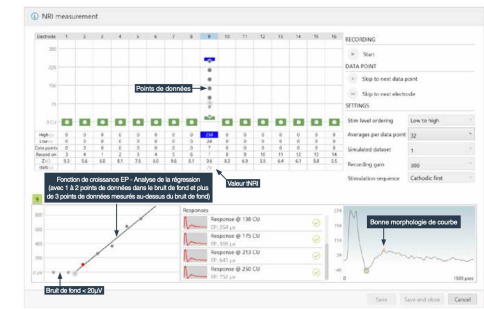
NRI measurement

Electrode 1 2 3 4 5 6 7 8 9 10 11 12 13 14 15 16

300
225
150
75
0 CU

Points de données

| High | 0 | 0 | 0 | 0 | 0 | 0 | 0 | 0 | 250 | 0 | 0 | 0 | 0 | 0 | 0 | 0 |
|---|---|---|---|---|---|---|---|---|---|---|---|---|---|---|---|---|
| Low | 0 | 0 | 0 | 0 | 0 | 0 | 0 | 0 | 24 | 0 | 0 | 0 | 0 | 0 | 0 | 0 |
| Data points | 0 | 0 | 0 | 0 | 0 | 0 | 0 | 0 | 7 | 0 | 0 | 0 | 0 | 0 | 0 | 0 |
| Record on | 2 | 8 | 1 | 2 | 3 | 4 | 5 | 6 | 7 | 8 | 9 | 10 | 11 | 12 | 13 | 14 |
| Z | 5.5 | 5.6 | 6.0 | 6.1 | 7.5 | 6.0 | 9.6 | 5.1 | 9.6 | 6.2 | 6.9 | 5.5 | 6.4 | 6.1 | 5.8 | 5.5 |

Valeur NRI

RECORDING
Start
DATA POINT
Skip to next data point
Skip to next electrode
SETTINGS
Stim level ordering Low to high
Averages per data point 32
Simulated dataset 1
Recording gain 300
Stimulation sequence Cathodic first

Fonction de croissance EP - Analyse de la régression (avec 1 à 2 points de données dans le bruit de fond et plus de 3 points de données mesurés au-dessus du bruit de fond)

Responses
Response @ 138 CU
Response @ 175 CU
Response @ 213 CU
Response @ 250 CU

Bonne morphologie de courbe

Bruit de fond < 20µV

1500 µs

Save Save and close Cancel